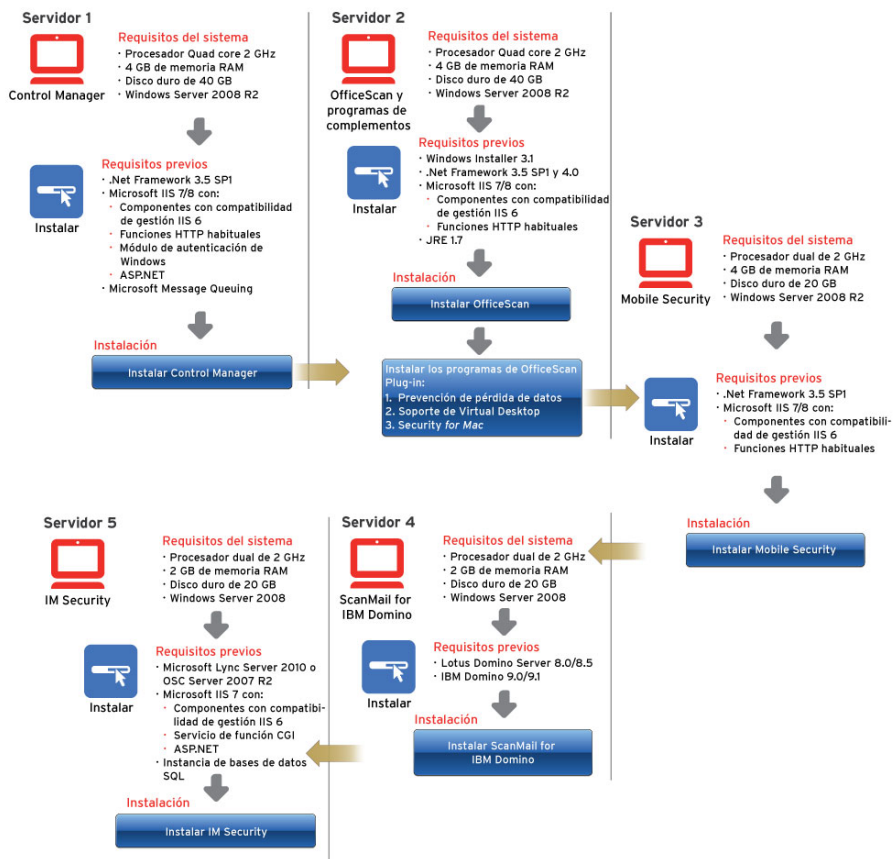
Servidor 1

Control Manager

Requisitos del sistema
• Procesador Quad core 2 GHz
• 4 GB de memoria RAM
• Disco duro de 40 GB
• Windows Server 2008 R2

Instalar

Requisitos previos
• .Net Framework 3.5 SP1
• Microsoft IIS 7/8 con:
• Componentes con compatibilidad de gestión IIS 6
• Funciones HTTP habituales
• Módulo de autenticación de Windows
• ASP.NET
• Microsoft Message Queuing

Instalación
Instalar Control Manager

Servidor 2

OfficeScan y programas de complementos

Requisitos del sistema
• Procesador Quad core 2 GHz
• 4 GB de memoria RAM
• Disco duro de 40 GB
• Windows Server 2008 R2

Instalar

Requisitos previos
• Windows Installer 3.1
• .Net Framework 3.5 SP1 y 4.0
• Microsoft IIS 7/8 con:
• Componentes con compatibilidad de gestión IIS 6
• Funciones HTTP habituales
• JRE 1.7

Instalación
Instalar OfficeScan

Instalar los programas de OfficeScan Plug-in:
1. Prevención de pérdida de datos
2. Soporte de Virtual Desktop
3. Security for Mac

Servidor 3

Mobile Security

Requisitos del sistema
• Procesador dual de 2 GHz
• 4 GB de memoria RAM
• Disco duro de 20 GB
• Windows Server 2008 R2

Instalar

Requisitos previos
• .Net Framework 3.5 SP1
• Microsoft IIS 7/8 con:
• Componentes con compatibilidad de gestión IIS 6
• Funciones HTTP habituales

Instalación
Instalar Mobile Security

Servidor 5

IM Security

Requisitos del sistema
• Procesador dual de 2 GHz
• 2 GB de memoria RAM
• Disco duro de 20 GB
• Windows Server 2008

Instalar

Requisitos previos
• Microsoft Lync Server 2010 o OSC Server 2007 R2
• Microsoft IIS 7 con:
• Componentes con compatibilidad de gestión IIS 6
• Servicio de función CGI
• ASP.NET
• Instancia de bases de datos SQL

Instalación
Instalar IM Security

Servidor 4

ScanMail for IBM Domino

Requisitos del sistema
• Procesador dual de 2 GHz
• 2 GB de memoria RAM
• Disco duro de 20 GB
• Windows Server 2008

Instalar

Requisitos previos
• Lotus Domino Server 8.0/8.5
• IBM Domino 9.0/9.1

Instalación
Instalar ScanMail for IBM Domino